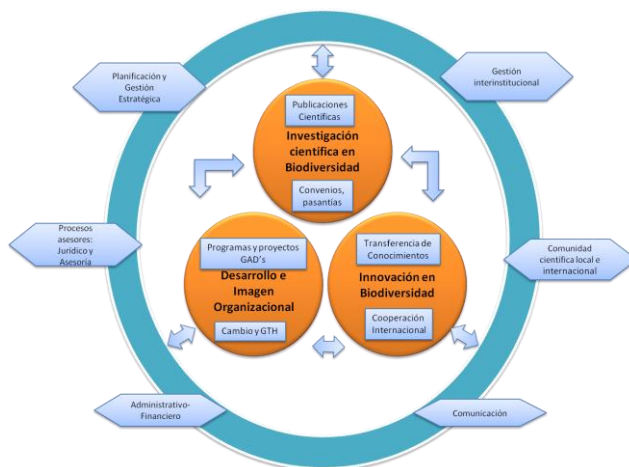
Planificación y Gestión Estratégica

Gestión interinstitucional

Publicaciones Científicas

Investigación científica en Biodiversidad

Convenios, pasantías

Procesos asesores: Jurídico y Asesoría

Programas y proyectos GAD's

Desarrollo e Imagen Organizacional

Cambio y GTH

Transferencia de Conocimientos

Innovación en Biodiversidad

Cooperación Internacional

Comunidad científica local e internacional

Administrativo-Financiero

Comunicación